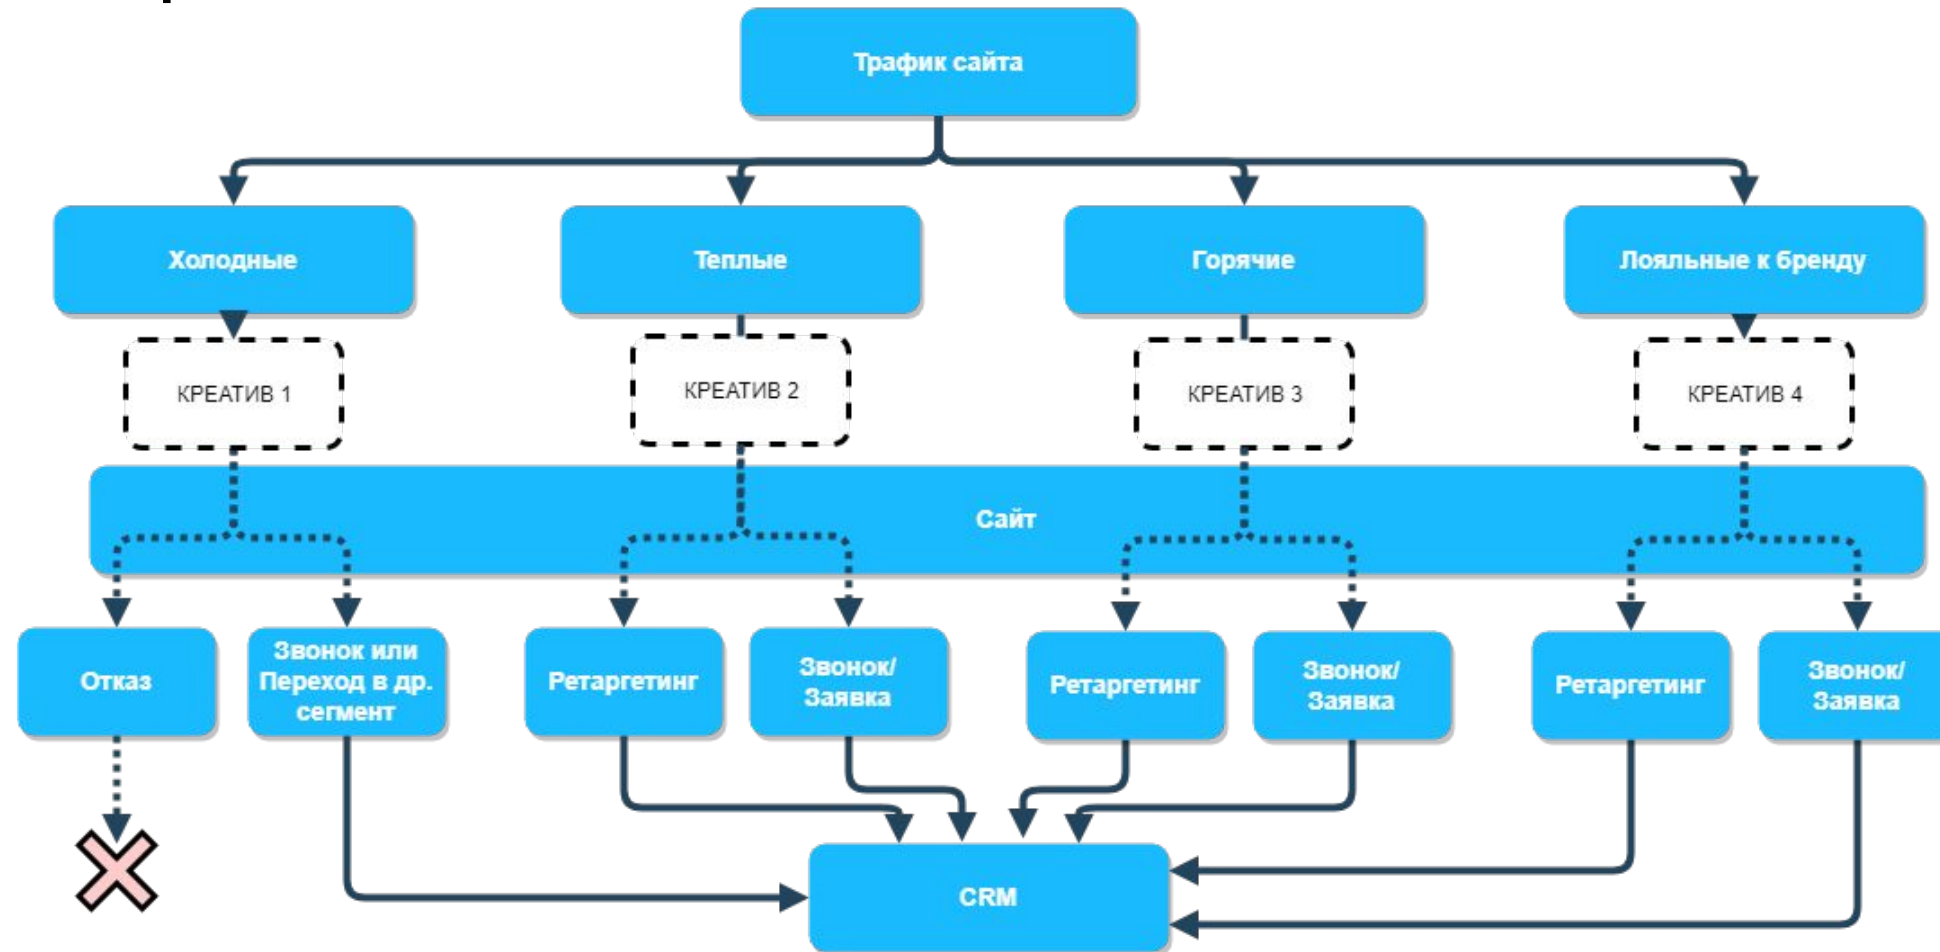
Трафик сайта

Холодные

Теплые

Горячие

Лояльные к бренду

КРЕАТИВ 1

КРЕАТИВ 2

КРЕАТИВ 3

КРЕАТИВ 4

Сайт

Отказ

Звонок или Переход в др. сегмент

Ретаргетинг

Звонок/ Заявка

Ретаргетинг

Звонок/ Заявка

Ретаргетинг

Звонок/ Заявка

CRM